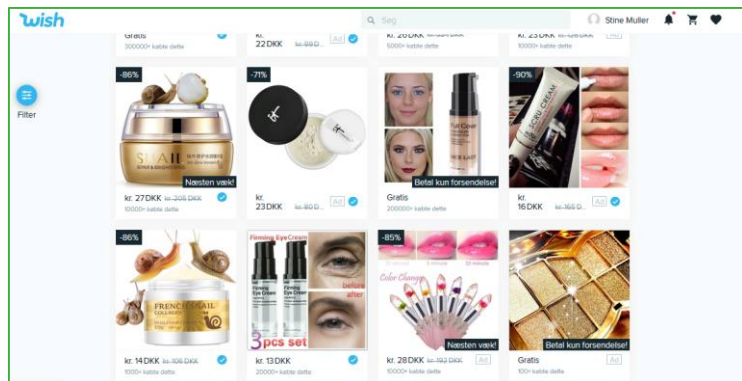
wish
Søg
Stine Muller
Gratis
300000+ købte dette
kr. 22 DKK kr. 99 D...
Ad
kr. 20 DKK kr. 134 DKK
5000+ købte dette
kr. 23 DKK kr. 128 DKK
10000+ købte dette
Ad
Filter

-86%
SNAIL
Næsten væk!
kr. 27 DKK kr. 205 DKK
10000+ købte dette

-71%
kr. 23 DKK kr. 80 D...
Ad

Full Cover
Betal kun forsendelse!
Gratis
200000+ købte dette

-90%
SCRU CREAM
kr. 16 DKK kr. 165 D...
Ad

-86%
FRENCH SNAIL
kr. 14 DKK kr. 106 DKK
1000+ købte dette

Firming Eye Cream
before
after
3pcs set
kr. 13 DKK
20000+ købte dette

-85%
Color Change
Næsten væk!
kr. 28 DKK kr. 192 DKK
10000+ købte dette
Ad

Betal kun forsendelse!
Gratis
100+ købte dette
Ad